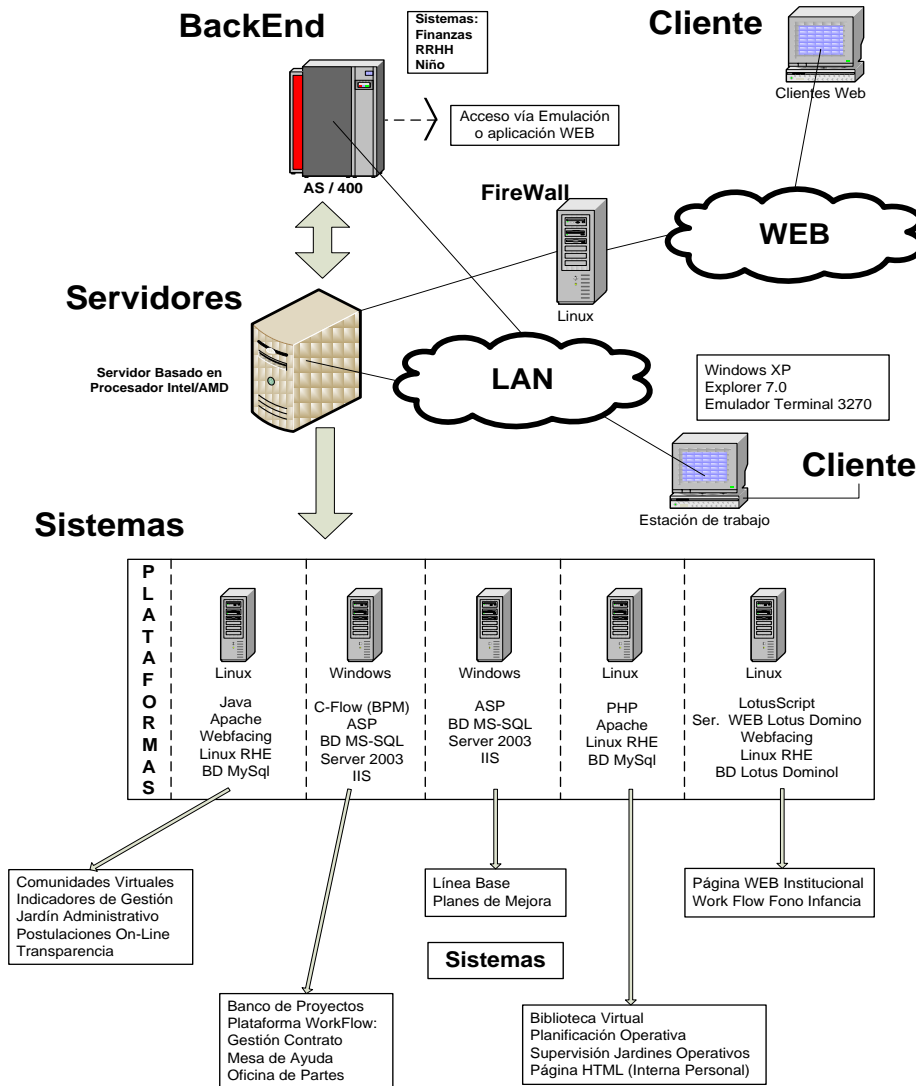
BackEnd

Sistemas:
Finanzas
RRHH
Niño

Cliente

Clientes Web

Acceso vía Emulación o aplicación WEB

AS / 400

FireWall

WEB

Servidores

Linux

Servidor Basado en Procesador Intel/AMD

LAN

Windows XP
Explorer 7.0
Emulador Terminal 3270

Cliente

Estación de trabajo

Sistemas

P
L
A
T
A
F
O
R
M
A
S

| Linux | Windows | Windows | Linux | Linux |
|---|---|---|---|---|
| Java<br>Apache<br>Webfacing<br>Linux RHE<br>BD MySql | C-Flow (BPM)<br>ASP<br>BD MS-SQL<br>Server 2003<br>IIS | ASP<br>BD MS-SQL<br>Server 2003<br>IIS | PHP<br>Apache<br>Linux RHE<br>BD MySql | LotusScript<br>Ser. WEB Lotus Domino<br>Webfacing<br>Linux RHE<br>BD Lotus Dominol |

Comunidades Virtuales
Indicadores de Gestión
Jardín Administrativo
Postulaciones On-Line
Transparencia

Línea Base
Planes de Mejora

Página WEB Institucional
Work Flow Fono Infancia

Sistemas

Banco de Proyectos
Plataforma WorkFlow:
Gestión Contrato
Mesa de Ayuda
Oficina de Partes

Biblioteca Virtual
Planificación Operativa
Supervisión Jardines Operativos
Página HTML (Interna Personal)